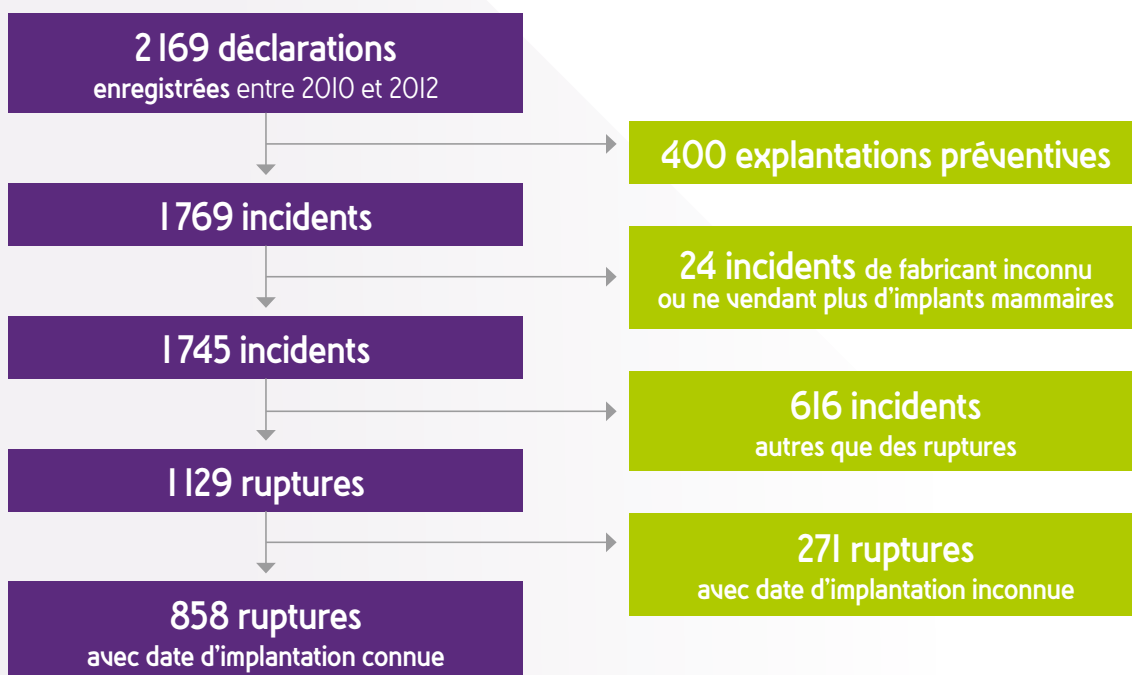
2 169 déclarations
enregistrées entre 2010 et 2012

400 explantations préventives

1 769 incidents

24 incidents de fabricant inconnu ou ne vendant plus d'implants mammaires

1 745 incidents

616 incidents
autres que des ruptures

1 129 ruptures

271 ruptures
avec date d'implantation inconnue

858 ruptures
avec date d'implantation connue